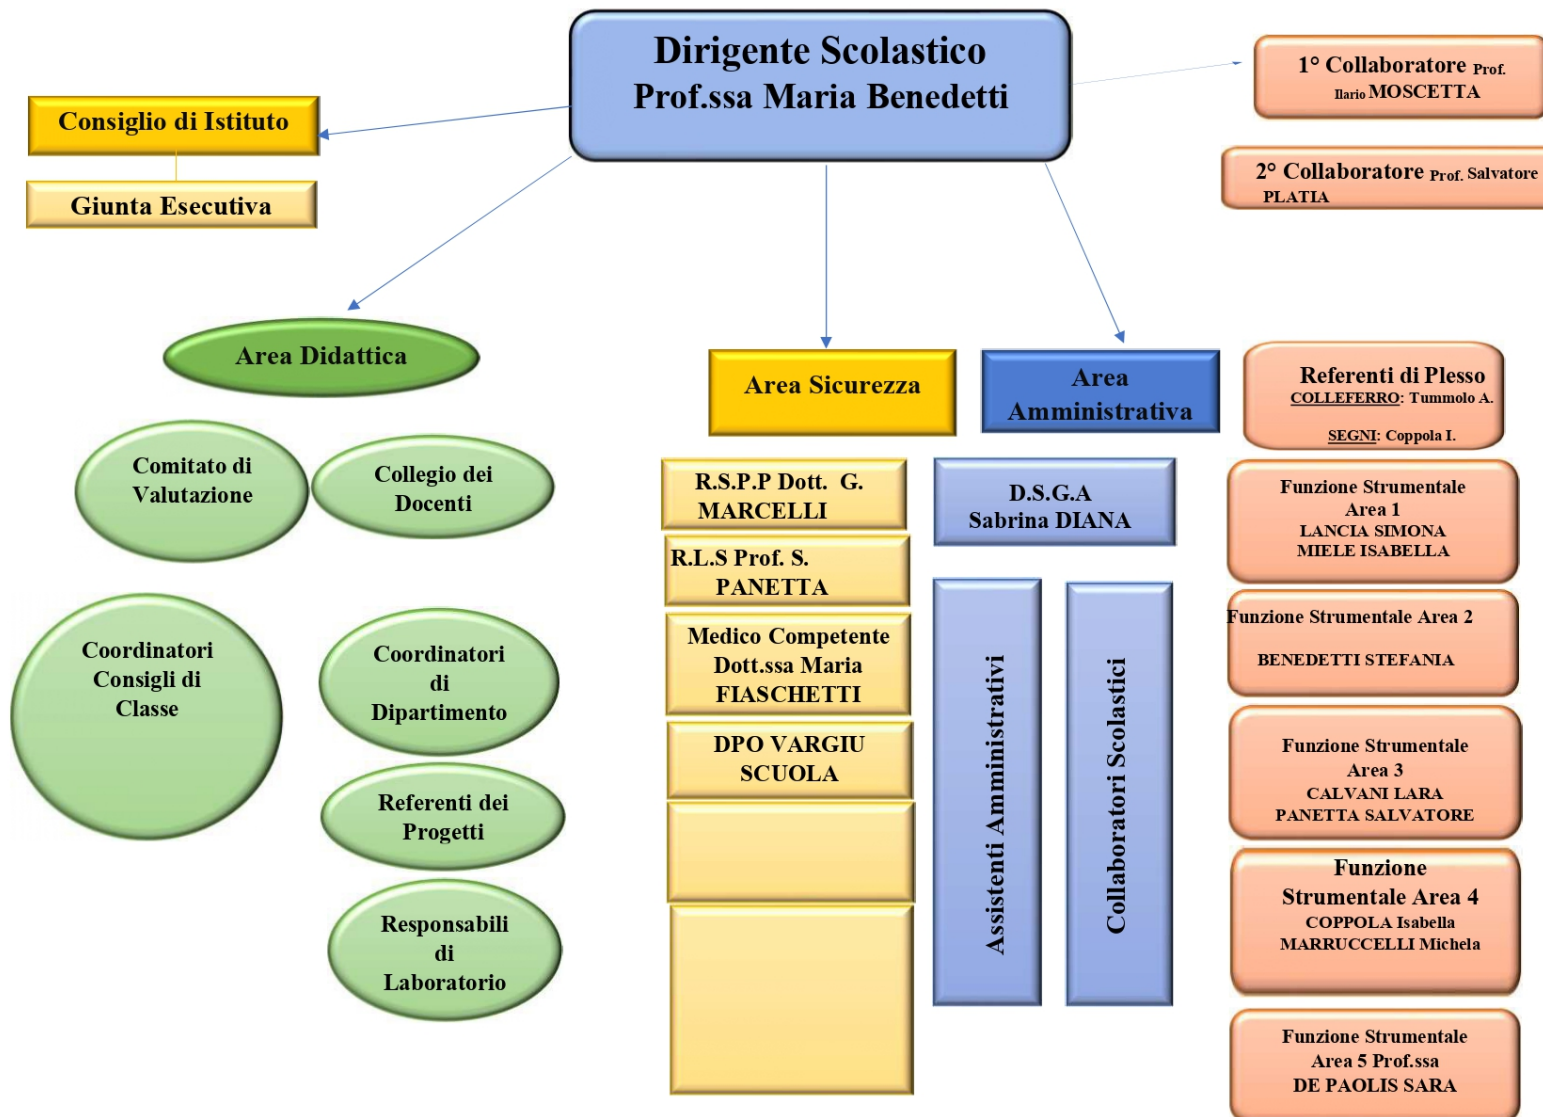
Dirigente Scolastico
Prof.ssa Maria Benedetti

1° Collaboratore Prof. Ilario MOSCETTA

2° Collaboratore Prof. Salvatore PLATIA

Consiglio di Istituto

Giunta Esecutiva

Area Didattica

Comitato di Valutazione

Collegio dei Docenti

Coordinatori Consigli di Classe

Coordinatori di Dipartimento

Referenti dei Progetti

Responsabili di Laboratorio

Area Sicurezza

R.S.P.P Dott. G. MARCELLI

R.L.S Prof. S. PANETTA

Medico Competente Dott.ssa Maria FIASCHETTI

DPO VARGIU SCUOLA

Area Amministrativa

D.S.G.A Sabrina DIANA

Assistenti Amministrativi

Collaboratori Scolastici

Referenti di Plesso
COLLEFERRO: Tummolo A.
SEGNI: Coppola I.

Funzione Strumentale Area 1
LANCIA SIMONA
MIELE ISABELLA

Funzione Strumentale Area 2
BENEDETTI STEFANIA

Funzione Strumentale Area 3
CALVANI LARA
PANETTA SALVATORE

Funzione Strumentale Area 4
COPPOLA Isabella
MARRUCCELLI Michela

Funzione Strumentale Area 5 Prof.ssa
DE PAOLIS SARA